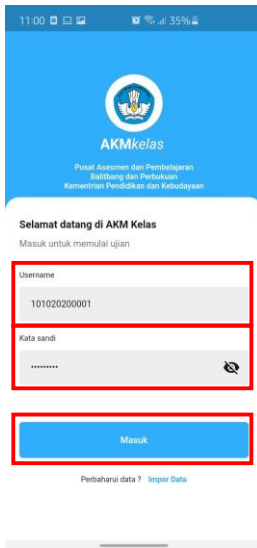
11:00 35%

AKMkelas

Pusat Asesmen dan Pembelajaran
Balitbang dan Perbukuan
Kementrian Pendidikan dan Kebudayaan

Selamat datang di AKM Kelas

Masuk untuk memulai ujian

Username

101020200001

Kata sandi

••••••••••

Masuk

Perbaharui data ? Impor Data